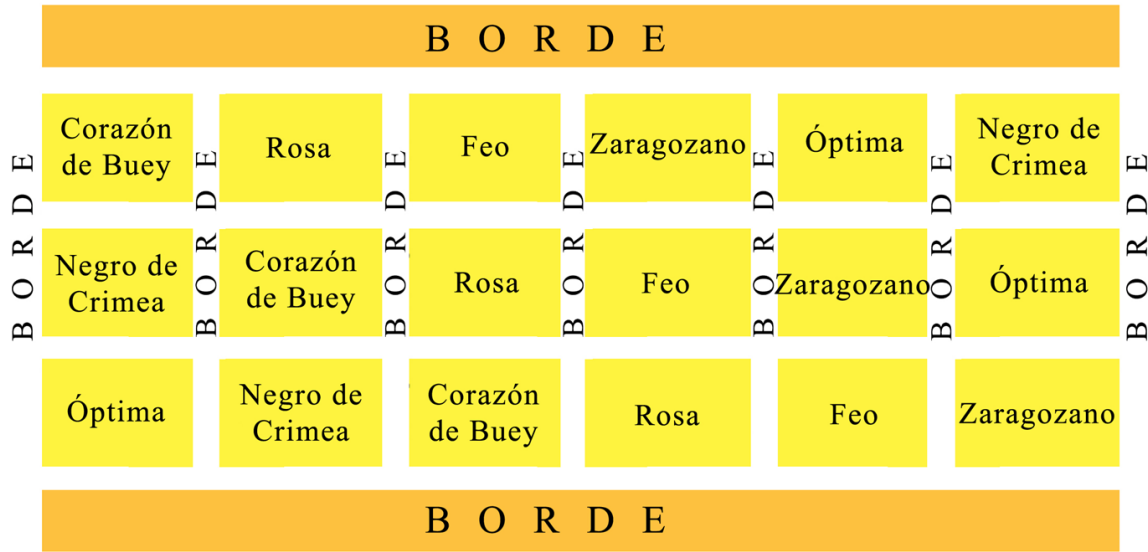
B O R D E

B O R D E

| Corazón de Buey | Rosa | Feo | Zaragozano | Óptima | Negro de Crimea |
|---|---|---|---|---|---|
| Negro de Crimea | Corazón de Buey | Rosa | Feo | Zaragozano | Óptima |
| Óptima | Negro de Crimea | Corazón de Buey | Rosa | Feo | Zaragozano |

B O R D E

B O R D E

B O R D E

B O R D E

B O R D E

B O R D E

B O R D E